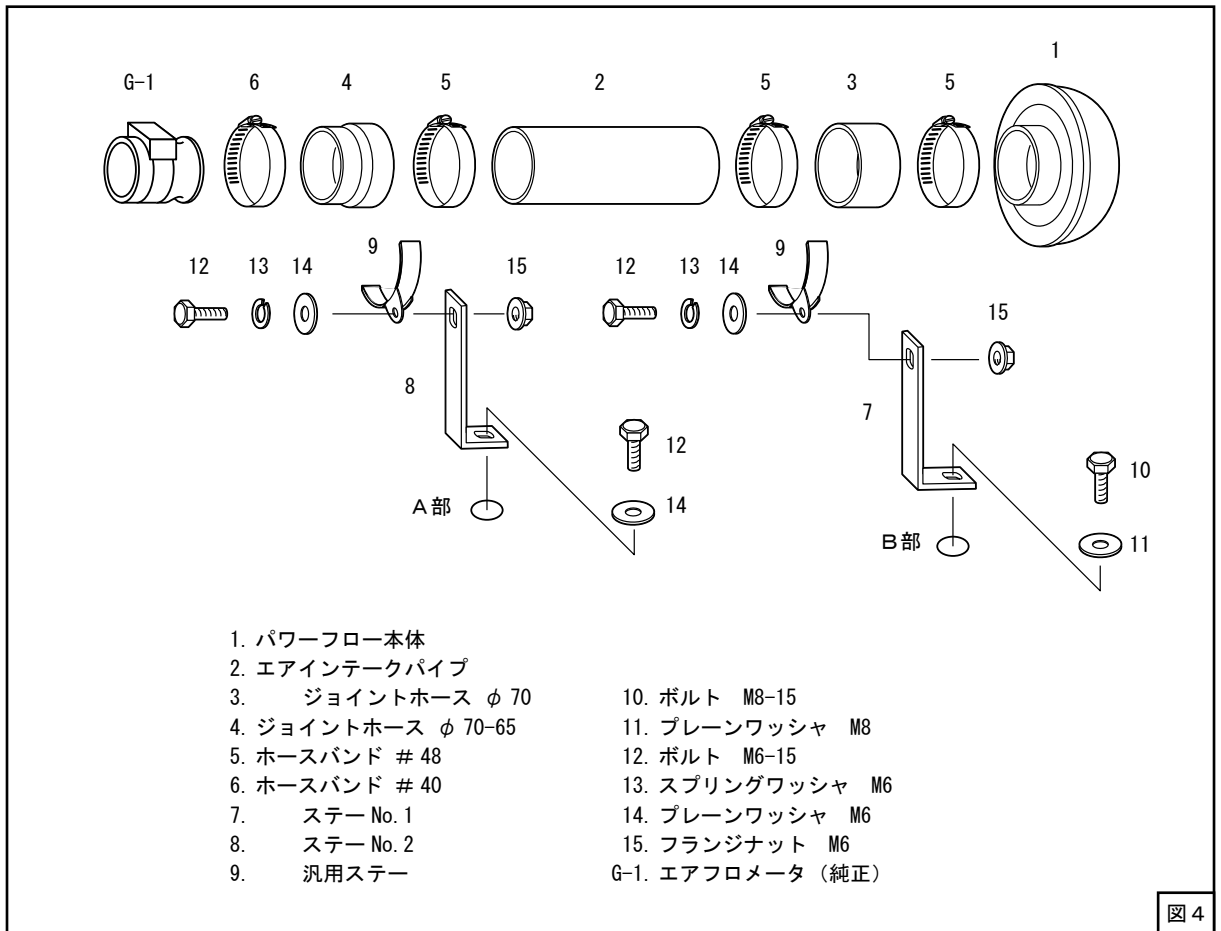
G-1 6 4 5 2 5 3 5 1

12 13 14 9 15 12 13 14 9 15

8 12 7 10

A部 14 B部 11

1. パワーフロー本体
2. エアインテークパイプ
3. ジョイントホース $\phi$ 70
4. ジョイントホース $\phi$ 70-65
5. ホースバンド ＃48
6. ホースバンド ＃40
7. ステー No.1
8. ステー No.2
9. 汎用ステー

10. ボルト M8-15
11. プレーンワッシャ M8
12. ボルト M6-15
13. スプリングワッシャ M6
14. プレーンワッシャ M6
15. フランジナット M6
G-1. エアフロメータ（純正）

図4